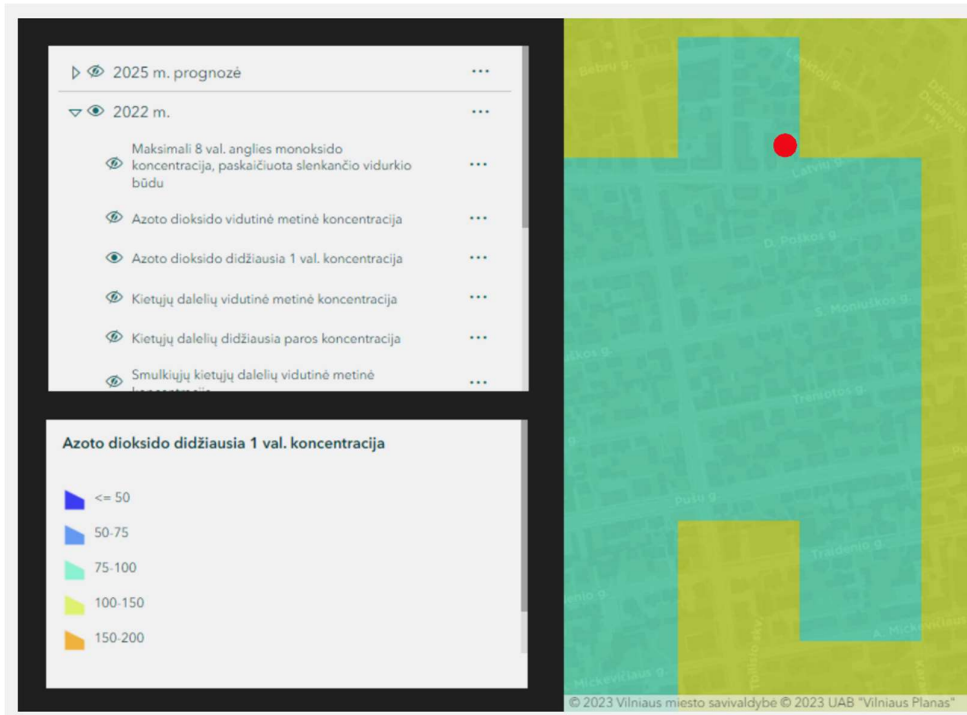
2025 m. prognozė ···

2022 m. ···

Maksimali 8 val. anglies monoksido koncentracija, paskaičiuota slenkančio vidurkio būdu ···

Azoto dioksido vidutinė metinė koncentracija ···

Azoto dioksido didžiausia 1 val. koncentracija ···

Kietųjų dalelių vidutinė metinė koncentracija ···

Kietųjų dalelių didžiausia paros koncentracija ···

Smulkiųjų kietųjų dalelių vidutinė metinė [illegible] ···

Azoto dioksido didžiausia 1 val. koncentracija

<= 50

50-75

75-100

100-150

150-200

Bebrų g.

Lenktoji g.

Latvių g.

D. Poškos g.

S. Moniuškos g.

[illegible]kos g.

Treniotos g.

Pušų g.

Traidenio g.

A. Mickevičiaus g.

Mickevičiaus g.

© 2023 Vilniaus miesto savivaldybė © 2023 UAB "Vilniaus Planas"